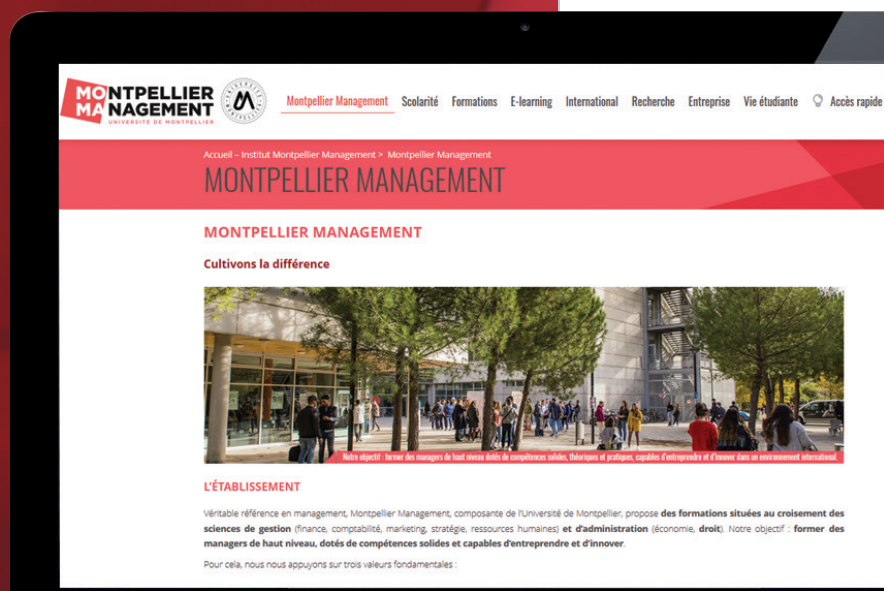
MONTPELLIER MANAGEMENT
UNIVERSITÉ DE MONTPELLIER

Montpellier Management Scolarité Formations E-learning International Recherche Entreprise Vie étudiante Accès rapide

Accueil – Institut Montpellier Management > Montpellier Management

MONTPELLIER MANAGEMENT

MONTPELLIER MANAGEMENT

Cultivons la différence

Notre objectif : former des managers de haut niveau dotés de compétences solides, théoriques et pratiques, capables d'entreprendre et d'innover dans un environnement international.

L'ÉTABLISSEMENT

Véritable référence en management, Montpellier Management, composante de l'Université de Montpellier, propose des formations situées au croisement des sciences de gestion (finance, comptabilité, marketing, stratégie, ressources humaines) et d'administration (économie, droit). Notre objectif : former des managers de haut niveau, dotés de compétences solides et capables d'entreprendre et d'innover.

Pour cela, nous nous appuyons sur trois valeurs fondamentales :